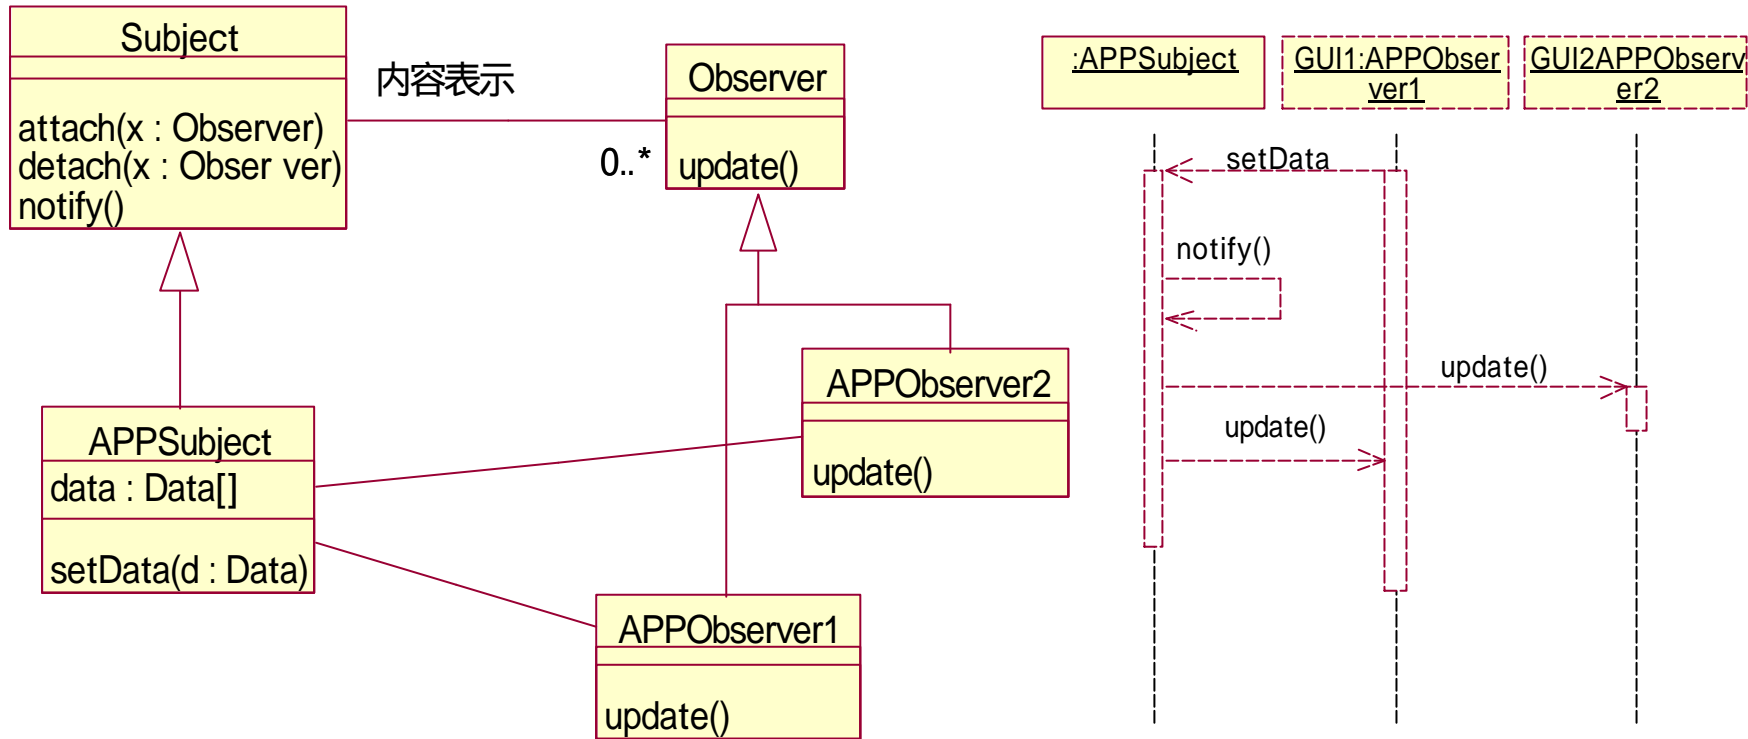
Subject

attach(x : Observer)
detach(x : Obser ver)
notify()

内容表示

0..*

Observer

update()

APPObserver2

update()

APPSubject
data : Data[]

setData(d : Data)

APPObserver1

update()

:APPSubject

GUI1:APPObserver1

GUI2APPObserver2

setData

notify()

update()

update()